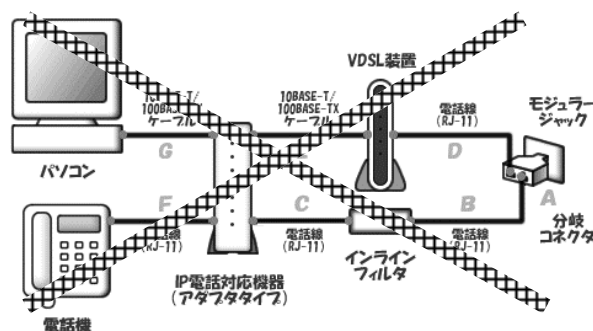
VDSL装置

10BASE-T/ 100BASE-TX ケーブル

10BASE-T/ 100BASE-TX ケーブル

電話線 (RJ-11)

モジュラージャック

パソコン

G

D

F

C

B

A

電話線 (RJ-11)

電話線 (RJ-11)

電話線 (RJ-11)

分岐コネクタ

インラインフィルタ

IP電話対応機器 (アダプタタイプ)

電話機